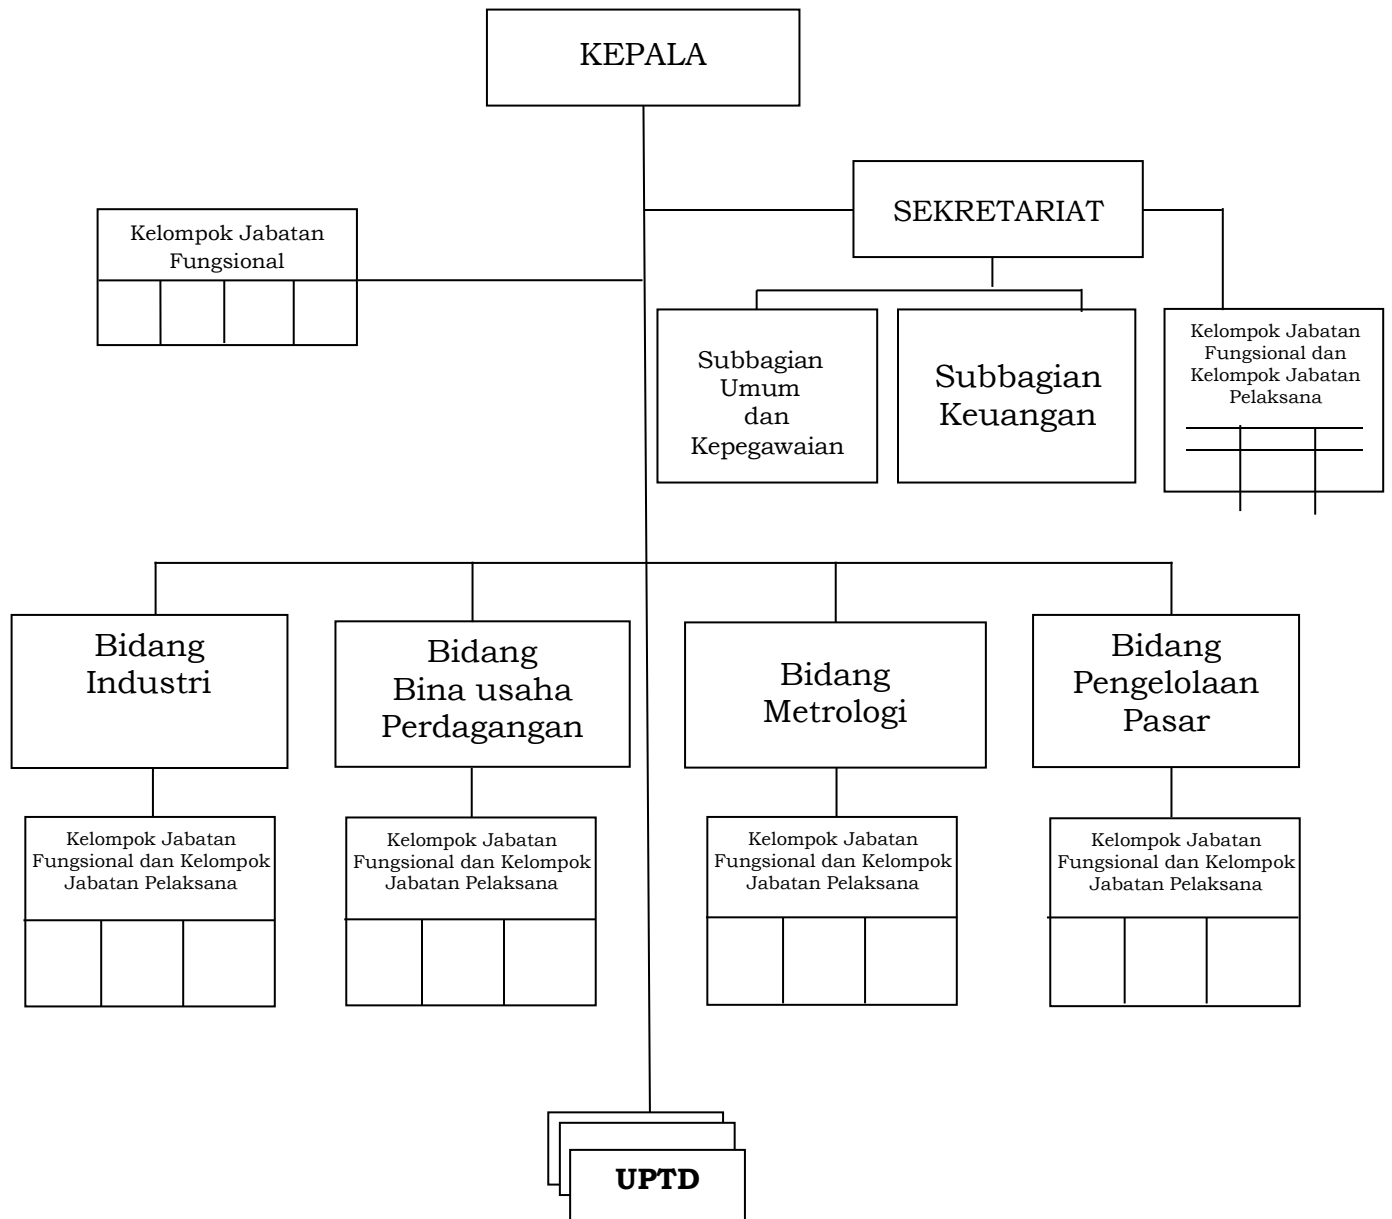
KEPALA

Kelompok Jabatan Fungsional

SEKRETARIAT

Subbagian Umum dan Kepegawaian

Subbagian Keuangan

Kelompok Jabatan Fungsional dan Kelompok Jabatan Pelaksana

Bidang Industri

Bidang Bina usaha Perdagangan

Bidang Metrologi

Bidang Pengelolaan Pasar

Kelompok Jabatan Fungsional dan Kelompok Jabatan Pelaksana

Kelompok Jabatan Fungsional dan Kelompok Jabatan Pelaksana

Kelompok Jabatan Fungsional dan Kelompok Jabatan Pelaksana

Kelompok Jabatan Fungsional dan Kelompok Jabatan Pelaksana

UPTD